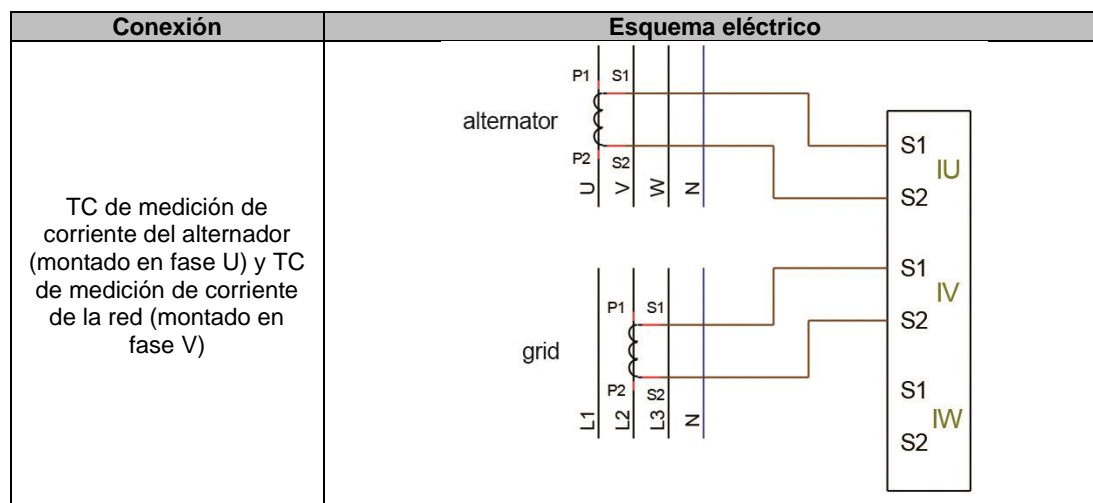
| Conexión | Esquema eléctrico |
|---|---|
| TC de medición de corriente del alternador (montado en fase U) y TC de medición de corriente de la red (montado en fase V) | P1 S1 alternator P2 S2 U V W N S1 IU S2 S1 IV S2 P1 S1 grid P2 S2 L1 L2 L3 N S1 IW S2 |